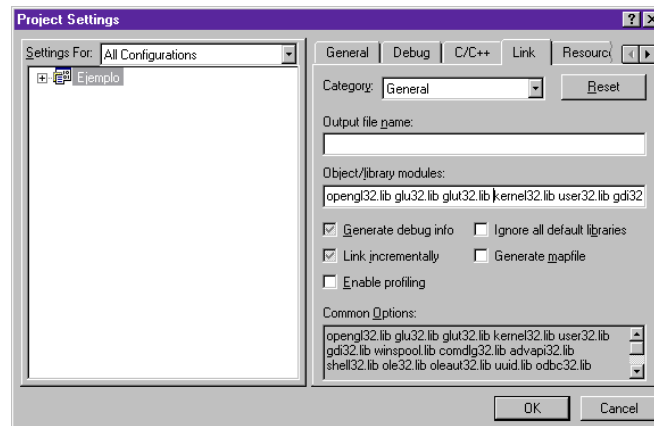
Project Settings

? X

Settings For: All Configurations

Ejemplo

General | Debug | C/C++ | Link | Resourc

Category: General

Reset

Output file name:

Object/library modules:

opengl32.lib glu32.lib glut32.lib kernel32.lib user32.lib gdi32

Generate debug info

Ignore all default libraries

Link incrementally

Generate mapfile

Enable profiling

Common Options:

opengl32.lib glu32.lib glut32.lib kernel32.lib user32.lib gdi32.lib winspool.lib comdlg32.lib advapi32.lib shell32.lib ole32.lib oleaut32.lib uuid.lib odbc32.lib

OK

Cancel